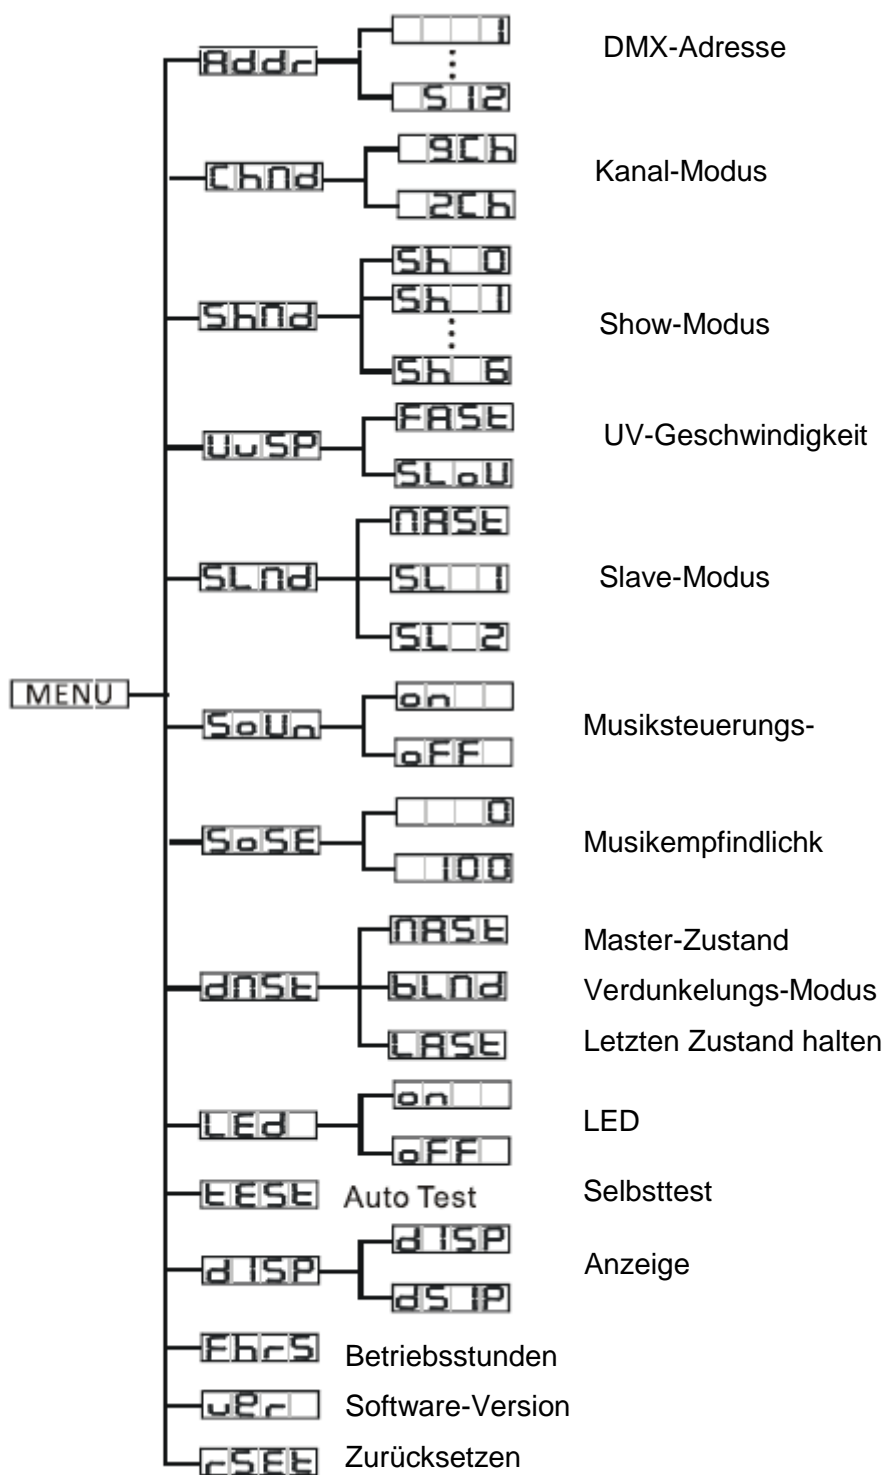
MENU

Addr
1
⋮
512
DMX-Adresse

ChNd
9Ch
2Ch
Kanal-Modus

ShNd
Sh 0
Sh 1
⋮
Sh 6
Show-Modus

UuSP
FASt
SLoU
UV-Geschwindigkeit

SLNd
NASt
SL 1
SL 2
Slave-Modus

SoUn
on
oFF
Musiksteuerungs-

SoSE
0
100
Musikempfindlichk

dNSt
NASt
Master-Zustand
bLNd
Verdunkelungs-Modus
LASt
Letzten Zustand halten

LEd
on
oFF
LED

tESt Auto Test
Selbsttest

d ISP
d ISP
dS IP
Anzeige

Fhr5
Betriebsstunden

uEr
Software-Version

rSEt
Zurücksetzen